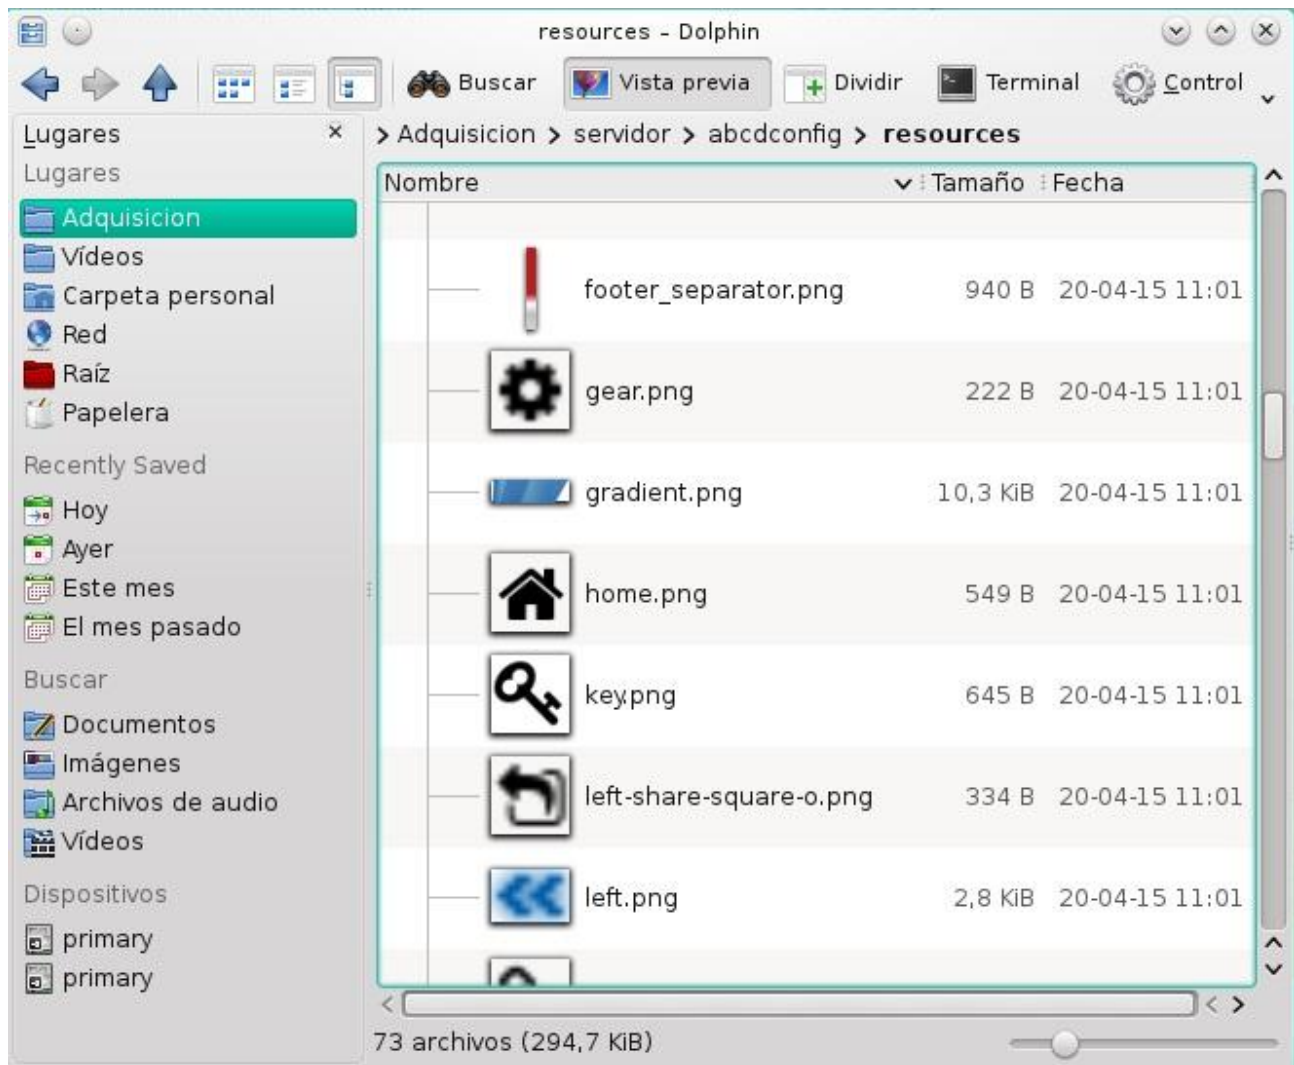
resources – Dolphin

Buscar | Vista previa | Dividir | Terminal | Control

Lugares ×

Lugares
Adquisicion
Vídeos
Carpeta personal
Red
Raíz
Papelera

Recently Saved
Hoy
Ayer
Este mes
El mes pasado

Buscar
Documentos
Imágenes
Archivos de audio
Vídeos

Dispositivos
primary
primary

> Adquisicion > servidor > abcdconfig > resources

| Nombre | Tamaño | Fecha |
|---|---|---|
| footer_separator.png | 940 B | 20-04-15 11:01 |
| gear.png | 222 B | 20-04-15 11:01 |
| gradient.png | 10,3 KiB | 20-04-15 11:01 |
| home.png | 549 B | 20-04-15 11:01 |
| key.png | 645 B | 20-04-15 11:01 |
| left-share-square-o.png | 334 B | 20-04-15 11:01 |
| left.png | 2,8 KiB | 20-04-15 11:01 |

73 archivos (294,7 KiB)